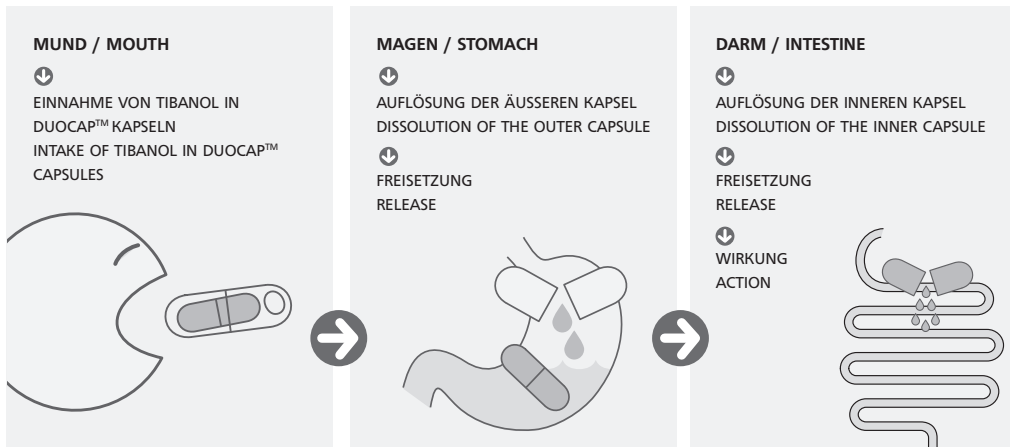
MUND / MOUTH

EINNAHME VON TIBANOL IN DUOCAP™ KAPSELN
INTAKE OF TIBANOL IN DUOCAP™ CAPSULES

MAGEN / STOMACH

AUFLÖSUNG DER ÄUSSEREN KAPSEL
DISSOLUTION OF THE OUTER CAPSULE

FREISETZUNG
RELEASE

DARM / INTESTINE

AUFLÖSUNG DER INNEREN KAPSEL
DISSOLUTION OF THE INNER CAPSULE

FREISETZUNG
RELEASE

WIRKUNG
ACTION